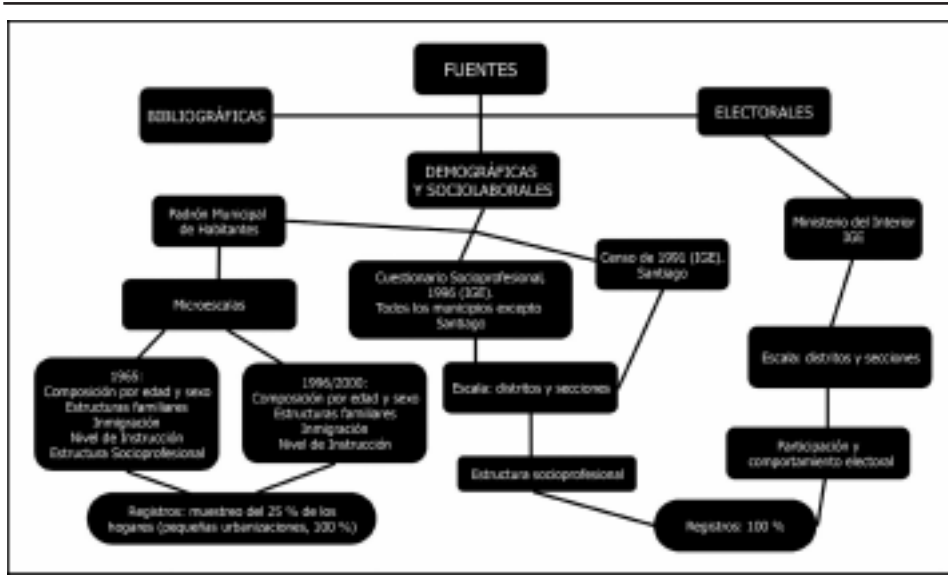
FUENTES

BIBLIOGRÁFICAS

ELECTORALES

DEMOGRÁFICAS Y SOCIOLABORALES

Padrón Municipal de Habitantes

Censo de 1991 (IGE). Santiago

Ministerio del Interior IGE

Microescalas

Cuestionario Socioprofesional. 1996 (IGE). Todos los municipios excepto Santiago

Escala: distritos y secciones

1965: Composición por edad y sexo Estructuras familiares Inmigración Nivel de Instrucción Estructura Socioprofesional

1996/2000: Composición por edad y sexo Estructuras familiares Inmigración Nivel de Instrucción

Escala: distritos y secciones

Participación y comportamiento electoral

Estructura socioprofesional

Registros: muestreo del 25 % de los hogares (pequeñas urbanizaciones, 100 %)

Registros: 100 %